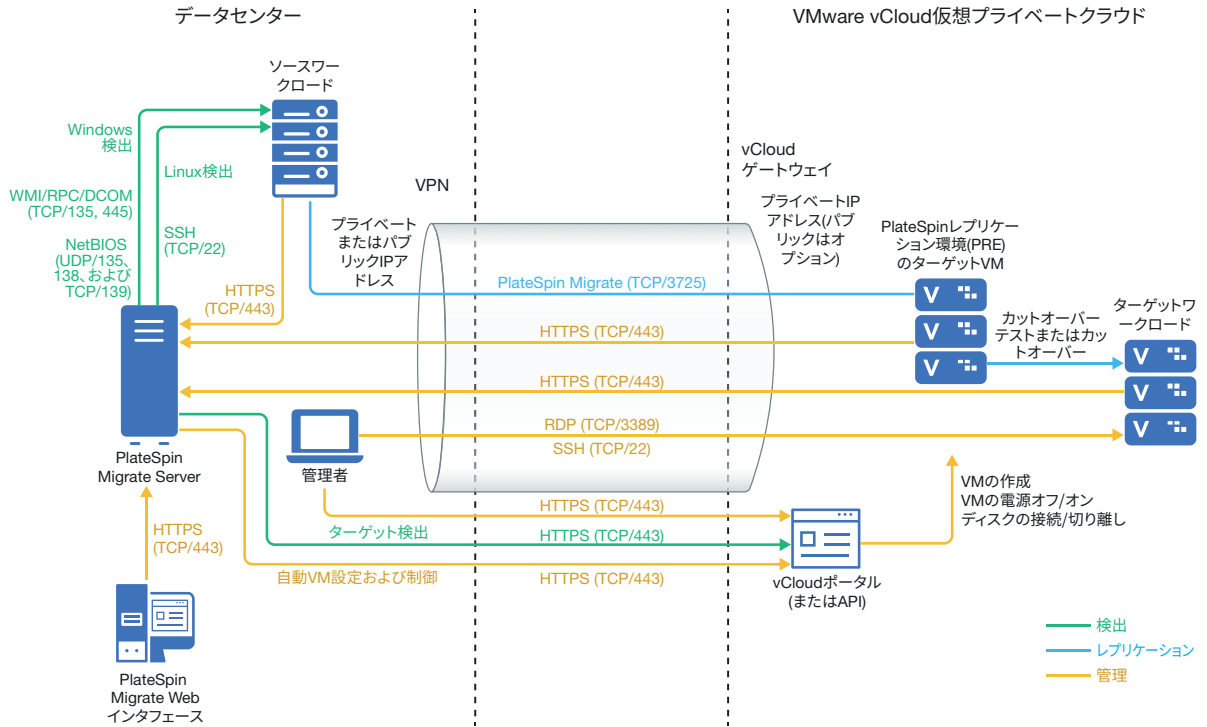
データセンター

VMware vCloud仮想プライベートクラウド

ソースワークロード

Windows検出

WMI/RPC/DCOM (TCP/135, 445)

NetBIOS (UDP/135、138、および TCP/139)

Linux検出

SSH (TCP/22)

HTTPS (TCP/443)

VPN

vCloud ゲートウェイ

プライベートまたはパブリックIPアドレス

プライベートIPアドレス(パブリックはオプション)

PlateSpinレプリケーション環境(PRE)のターゲットVM

PlateSpin Migrate (TCP/3725)

HTTPS (TCP/443)

カットオーバーテストまたはカットオーバー

ターゲットワークロード

HTTPS (TCP/443)

RDP (TCP/3389)

SSH (TCP/22)

PlateSpin Migrate Server

管理者

HTTPS (TCP/443)

ターゲット検出

HTTPS (TCP/443)

自動VM設定および制御

HTTPS (TCP/443)

VMの作成
VMの電源オフ/オン
ディスクの接続/切り離し

vCloudポータル(またはAPI)

HTTPS (TCP/443)

PlateSpin Migrate Web インタフェース

検出

レプリケーション

管理